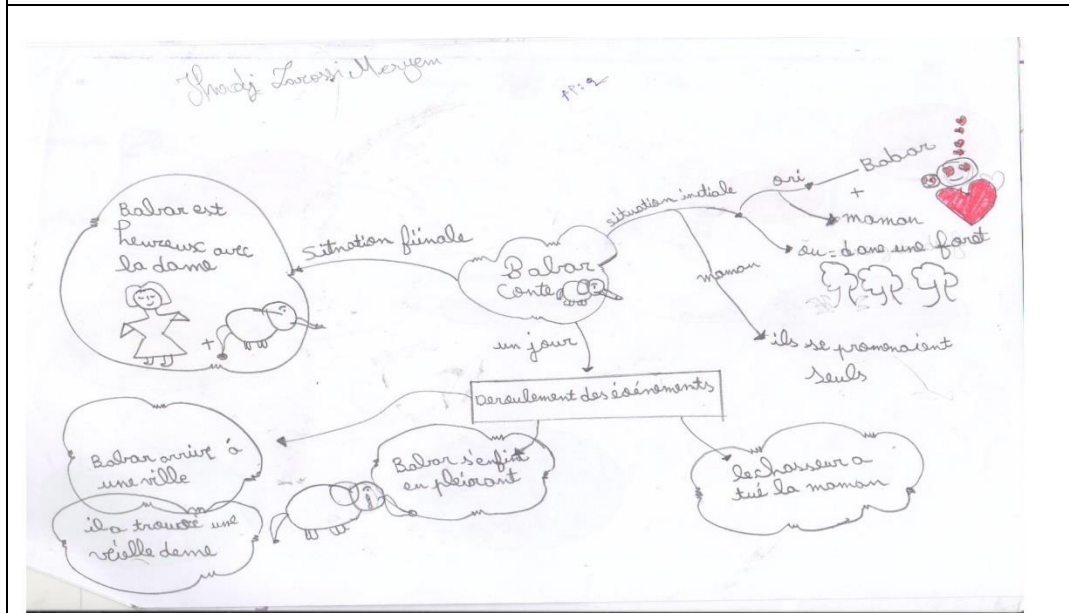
Thadj Zarossi Meryem

AP:2

Babar est heureux avec la dame

situation finale

Babar Conte

situation initiale

qui

Babar
+
maman

où = dans une foret

maman

ils se promenaient seuls

un jour

Deroulement des évènements

Babar arrive à une ville

il a trouvé une vieille dame

Babar s'enfuit en pleurant

le chasseur a tué la maman